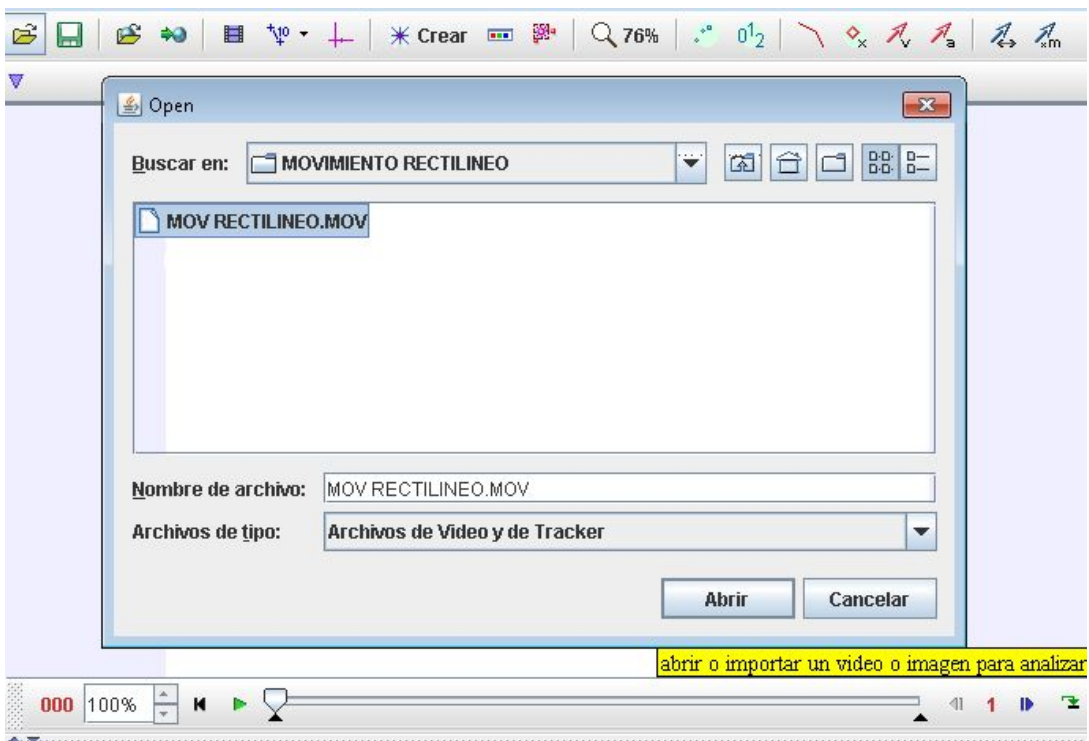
Crear 76%

Open

Buscar en: MOVIMIENTO RECTILINEO

MOV RECTILINEO.MOV

Nombre de archivo: MOV RECTILINEO.MOV

Archivos de tipo: Archivos de Video y de Tracker

Abrir Cancelar

abrir o importar un video o imagen para analizar

000 100% 1